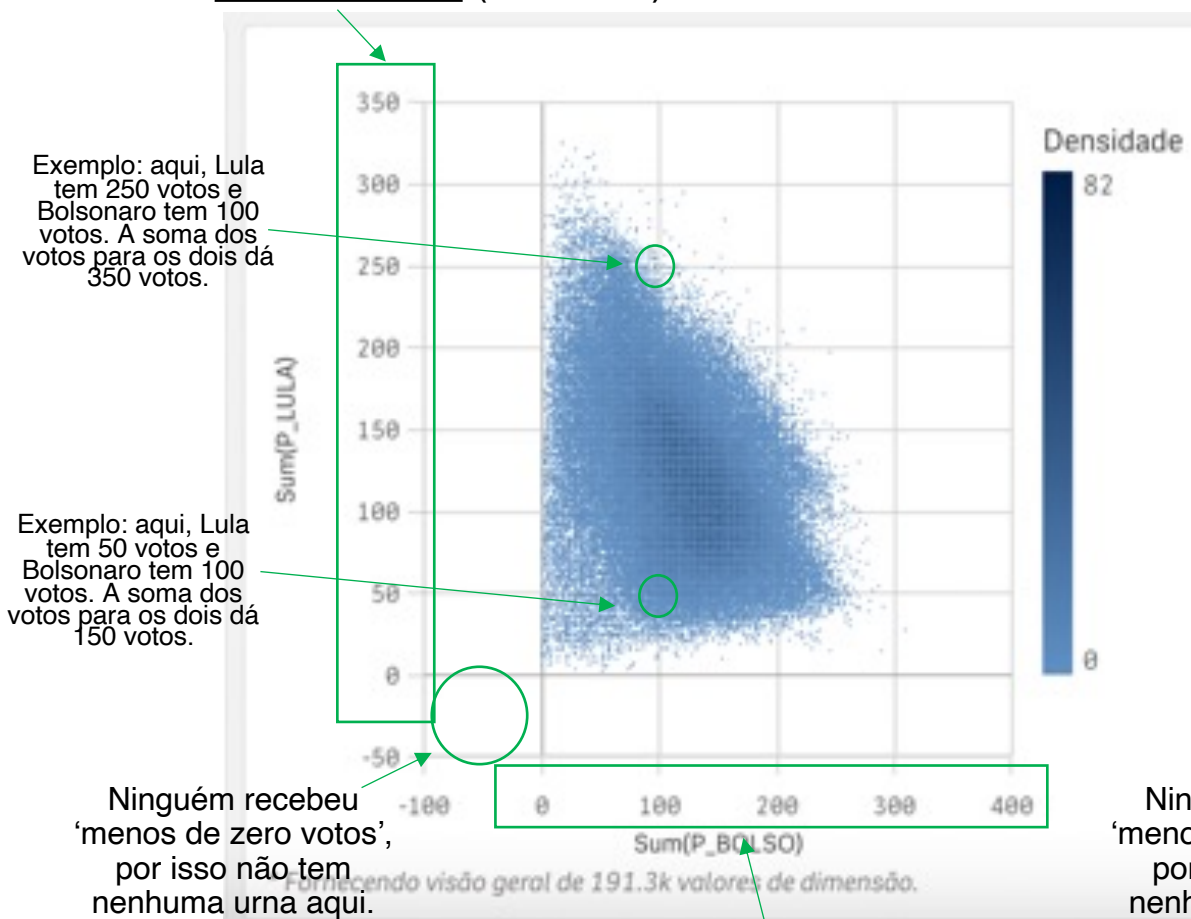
Exemplo: aqui, Lula tem 250 votos e Bolsonaro tem 100 votos. A soma dos votos para os dois dá 350 votos.

Exemplo: aqui, Lula tem 50 votos e Bolsonaro tem 100 votos. A soma dos votos para os dois dá 150 votos.

350
300
250
200
150
100
50
0
-50

Sum(P_LULA)

Densidade
82
0

-100 0 100 200 300 400
Sum(P_BOLSO)

Fornecendo visão geral de 191.3k valores de dimensão.

Ninguém recebeu 'menos de zero votos', por isso não tem nenhuma urna aqui.

Nin
'meno
por
nenh